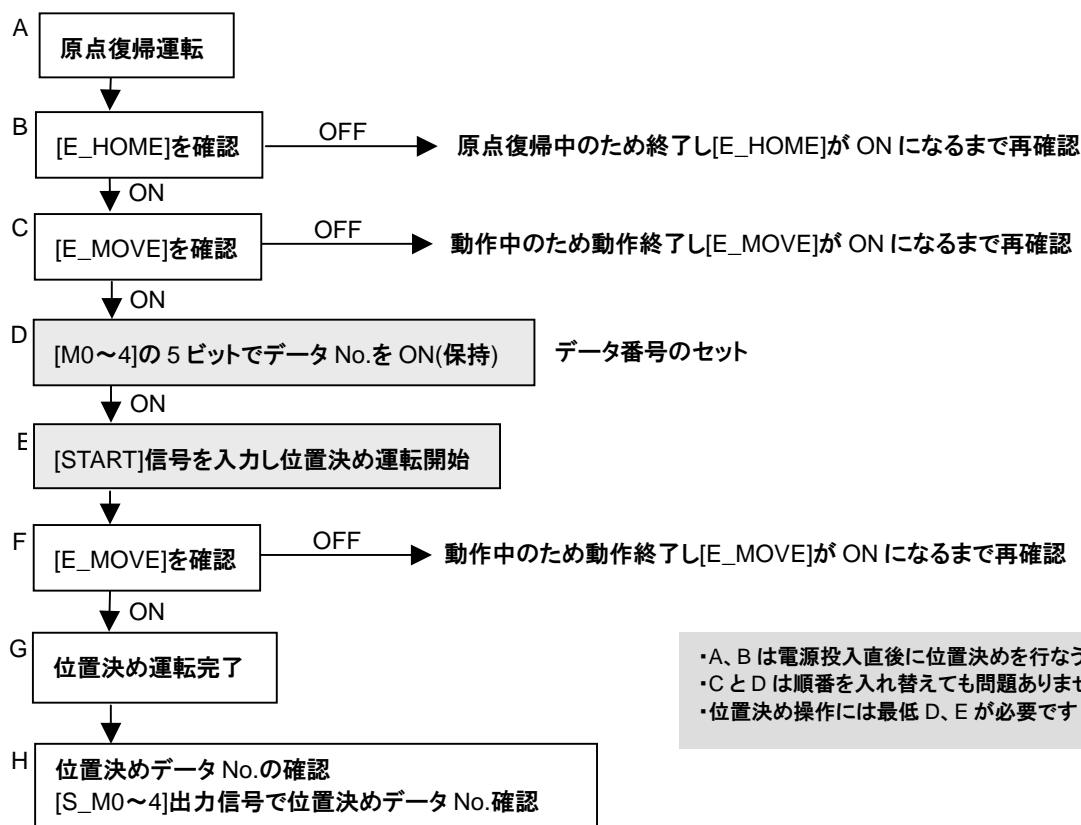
A
原点復帰運転

B
[E_HOME]を確認
OFF
原点復帰中のため終了し[E_HOME]が ON になるまで再確認
ON

C
[E_MOVE]を確認
OFF
動作中のため動作終了し[E_MOVE]が ON になるまで再確認
ON

D
[M0～4]の 5 ビットでデータ No.を ON(保持)
データ番号のセット
ON

E
[START]信号を入力し位置決め運転開始

F
[E_MOVE]を確認
OFF
動作中のため動作終了し[E_MOVE]が ON になるまで再確認
ON

G
位置決め運転完了

・A、B は電源投入直後に位置決めを行な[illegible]
・C と D は順番を入れ替えても問題ありませ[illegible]
・位置決め操作には最低 D、E が必要です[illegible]

H
位置決めデータ No.の確認
[S_M0～4]出力信号で位置決めデータ No.確認